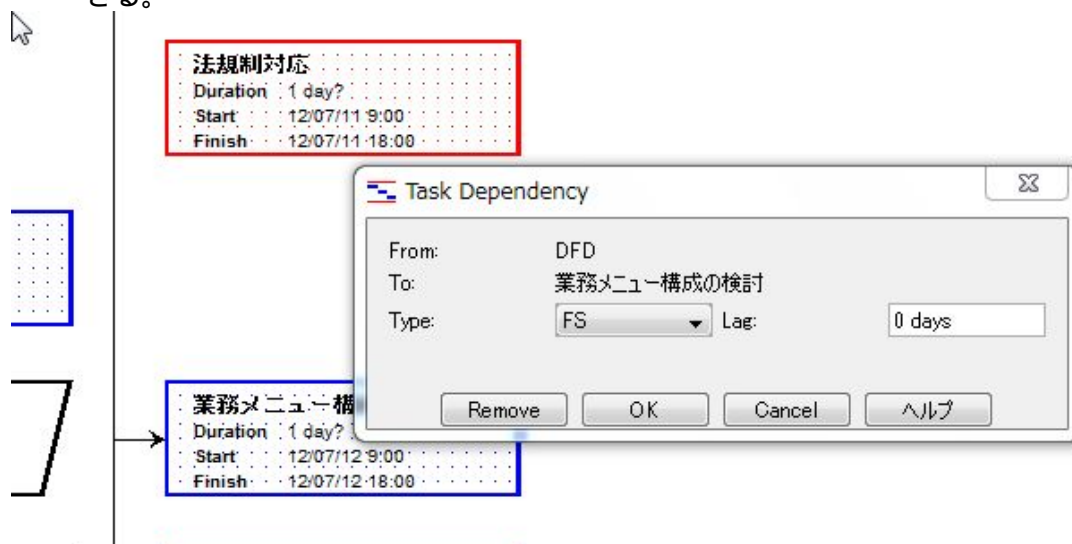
となる。

法規制対応
Duration 1 day?
Start 12/07/11 9:00
Finish 12/07/11 18:00

Task Dependency
From: DFD
To: 業務メニュー構成の検討
Type: FS
Lag: 0 days
Remove
OK
Cancel
ヘルプ

業務メニュー構
Duration 1 day?
Start 12/07/12 9:00
Finish 12/07/12 18:00